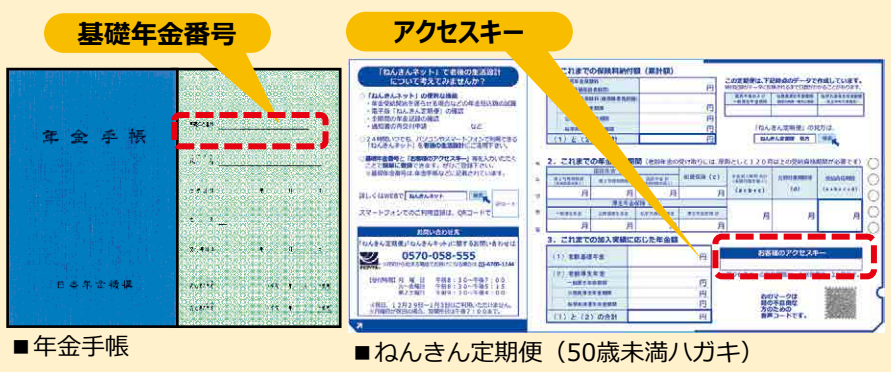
基礎年金番号

アクセスキー

年金手帳

日本年金機構

■年金手帳

「ねんきんネット」で老後の生活設計について考えてみませんか？

0570-058-555

1. これまでの保険料納付額（累計額）

2. これまでの年金加入期間

3. これまでの加入実績に応じた年金額

お客様のアクセスキー

■ねんきん定期便（50歳未満ハガキ）